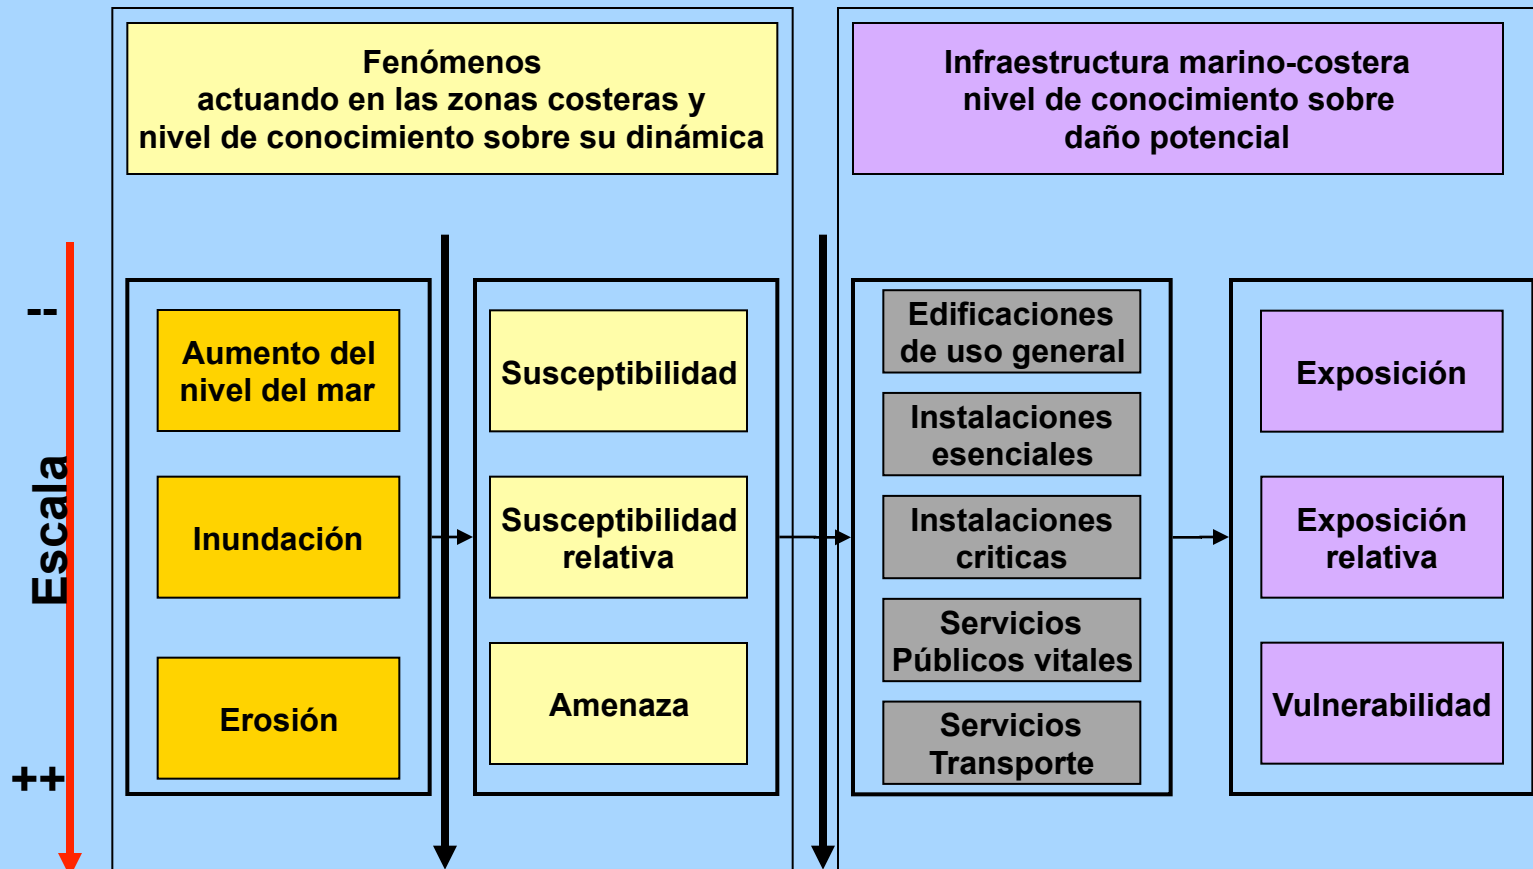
Fenómenos actuando en las zonas costeras y nivel de conocimiento sobre su dinámica

Infraestructura marino-costera nivel de conocimiento sobre daño potencial

--

Escala

++

Aumento del nivel del mar

Inundación

Erosión

Susceptibilidad

Susceptibilidad relativa

Amenaza

Edificaciones de uso general

Instalaciones esenciales

Instalaciones criticas

Servicios Públicos vitales

Servicios Transporte

Exposición

Exposición relativa

Vulnerabilidad